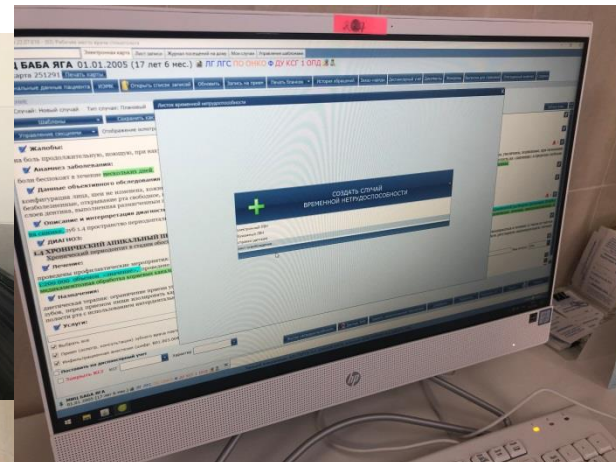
БАБА ЯГА 01.01.2005 (17 лет 6 мес.) ЛГ ЛГС ПО ОНКО ДУ КСГ 1 ОПД

карта 251291 Печать карты

Электронная карта

Жалобы:

Анамнез заболевания:

Данные объективного обследования

Описание и интерпретация диагностических

ДИАГНОЗ:

ХРОНИЧЕСКИЙ АПИКАЛЬНЫЙ П

Лечение:

Назначения:

Услуги:

Листок временной нетрудоспособности

СОЗДАТЬ СЛУЧАЙ ВРЕМЕННОЙ НЕТРУДОСПОСОБНОСТИ

БАБА ЯГА

hp